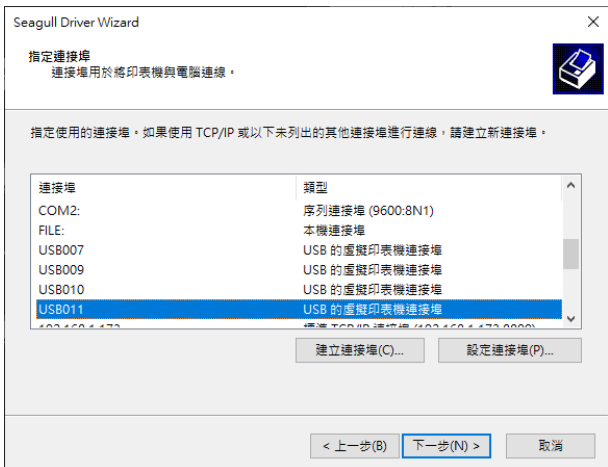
Seagull Driver Wizard

指定連接埠
連接埠用於將印表機與電腦連線。

指定使用的連接埠。如果使用 TCP/IP 或以下未列出的其他連接埠進行連線，請建立新連接埠。

| 連接埠 | 類型 |
|---|---|
| COM2: | 序列連接埠 (9600:8N1) |
| FILE: | 本機連接埠 |
| USB007 | USB 的虛擬印表機連接埠 |
| USB009 | USB 的虛擬印表機連接埠 |
| USB010 | USB 的虛擬印表機連接埠 |
| USB011 | USB 的虛擬印表機連接埠 |
| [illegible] | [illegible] |

建立連接埠(C)...

設定連接埠(P)...

< 上一步(B)

下一步(N) >

取消